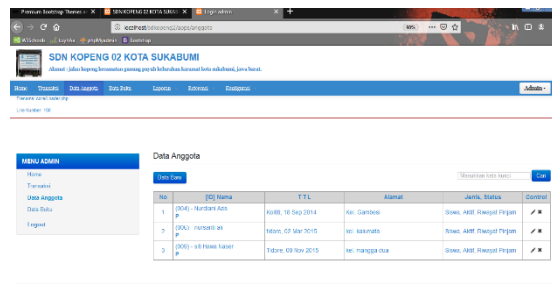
Premium Bootstrap Themes | ✕ SDN KOPENG 02 KOTA SUKAB ✕ Login Admin ✕ +

localhost/bebook/p2/app/anggota 80%

W3Schools Layna phpMyadmin Bootstrap

SDN KOPENG 02 KOTA SUKABUMI

Alamat : jalan kopeng kecamatan gunung puyuh kelurahan karamat kota sukabumi, Jawa barat.

Home Transaksi Data Anggota Data Buku Laporan Referensi Konfigurasi Admin

Transaksi sedang berjalan

Live Number: 150

MENU ADMIN

Home

Transaksi

Data Anggota

Data Buku

Logout

Data Anggota

Data Baru

Masukkan kata kunci Cari

| No | [ID] Nama | T T L | Alamat | Jenis, Status | Control |
|---|---|---|---|---|---|
| 1 | (004) - Nurdiani Azis P | Kediri, 16 Sep 2014 | Kel. Gambesi | Siswa, Aktif, Riwayat Pinjam | ✎ ✖ |
| 2 | (005) - nursanti as P | bitom, 07 Mar 2015 | Kel. kasumata | Siswa, Aktif, Riwayat Pinjam | ✎ ✖ |
| 3 | (006) - siti Nisaa Naser P | Tidore, 08 Nov 2015 | kel. mangga dua | Siswa, Aktif, Riwayat Pinjam | ✎ ✖ |